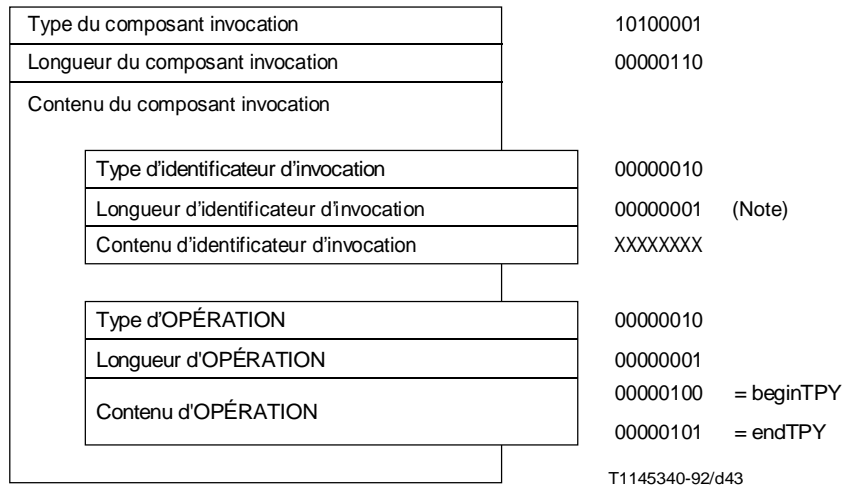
Type du composant invocation 10100001

Longueur du composant invocation 00000110

Contenu du composant invocation

Type d'identificateur d'invocation 00000010

Longueur d'identificateur d'invocation 00000001 (Note)

Contenu d'identificateur d'invocation XXXXXXXX

Type d'OPÉRATION 00000010

Longueur d'OPÉRATION 00000001

Contenu d'OPÉRATION 00000100 = beginTPY

00000101 = endTPY

T1145340-92/d43